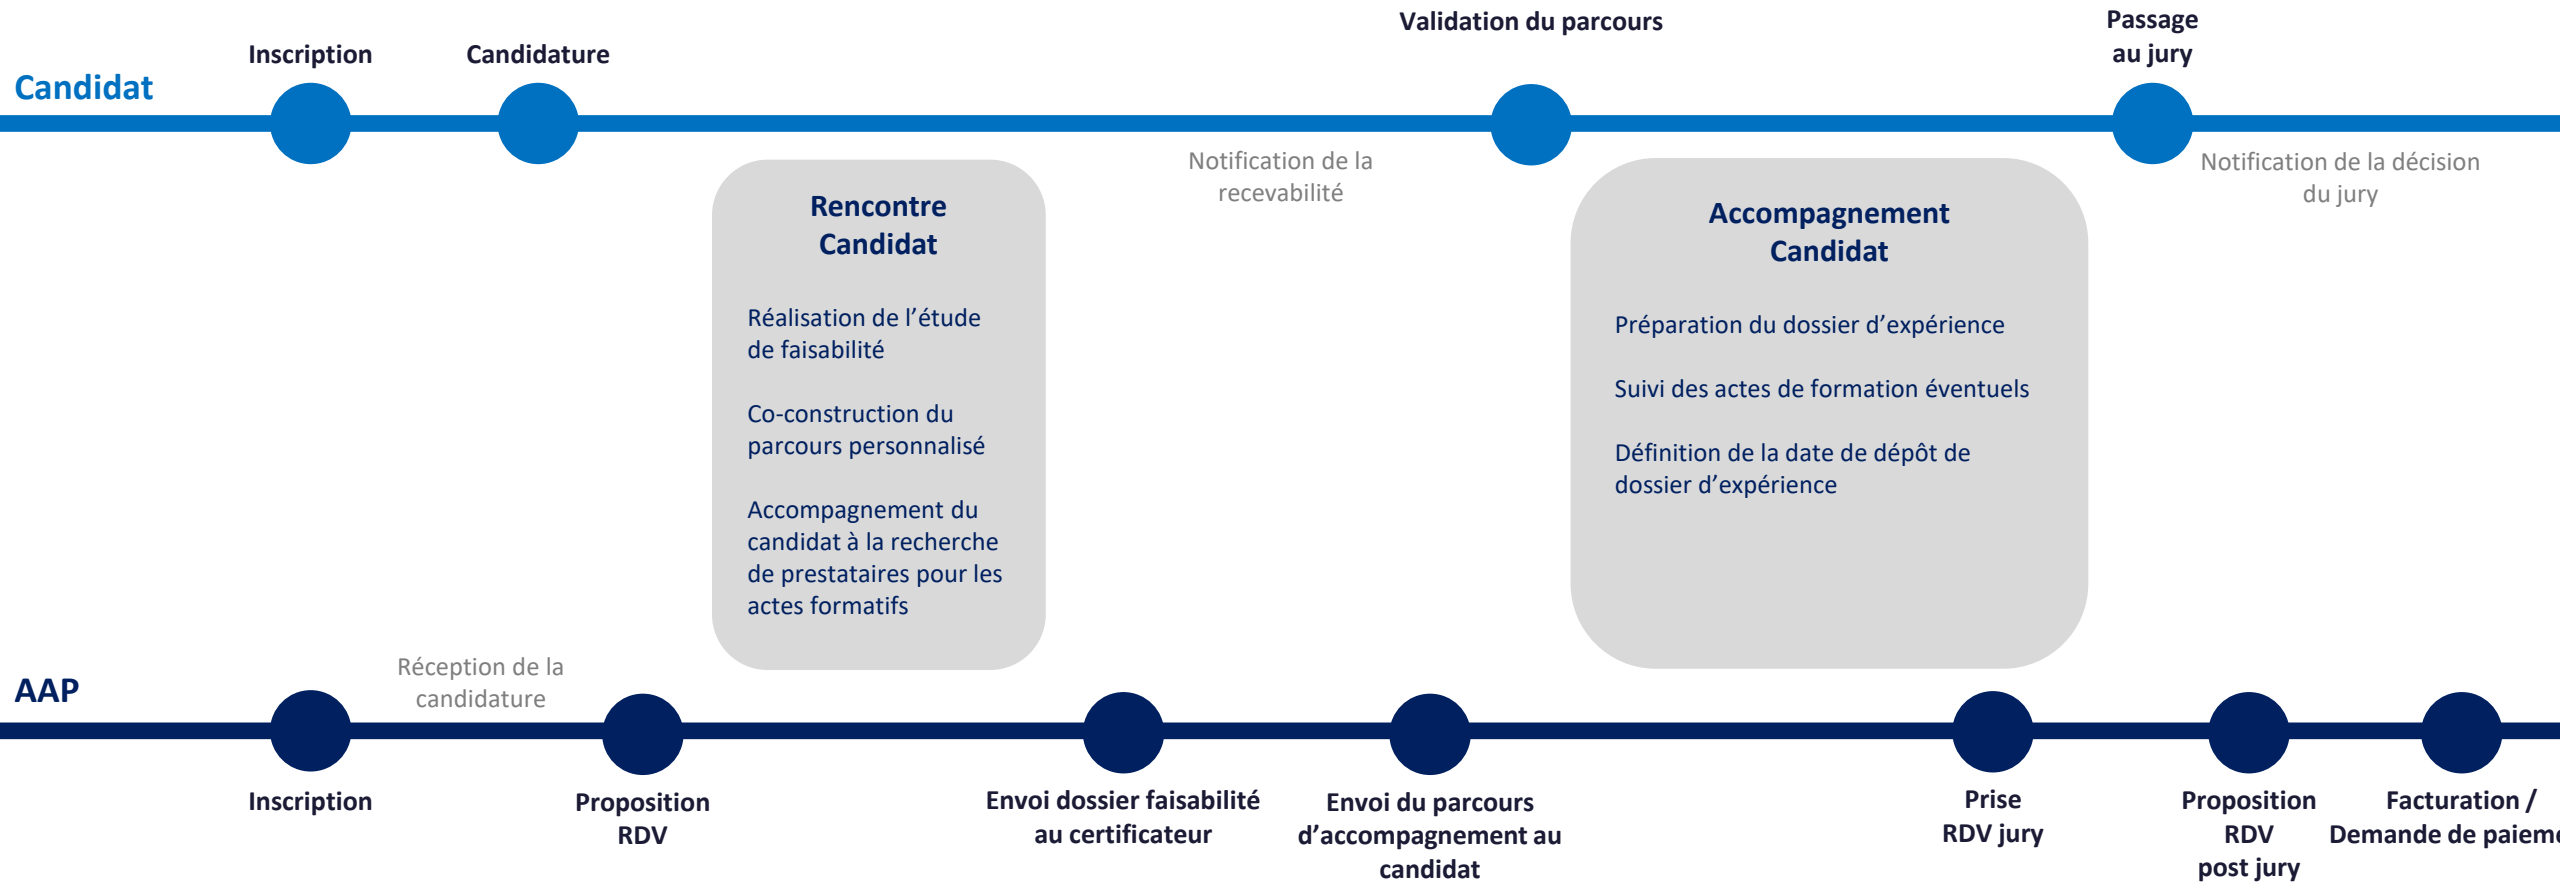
Candidat

Inscription

Candidature

Validation du parcours

Passage au jury

Notification de la recevabilité

Notification de la décision du jury

Rencontre Candidat

Réalisation de l'étude de faisabilité

Co-construction du parcours personnalisé

Accompagnement du candidat à la recherche de prestataires pour les actes formatifs

Accompagnement Candidat

Préparation du dossier d'expérience

Suivi des actes de formation éventuels

Définition de la date de dépôt de dossier d'expérience

AAP

Réception de la candidature

Inscription

Proposition RDV

Envoi dossier faisabilité au certificateur

Envoi du parcours d'accompagnement au candidat

Prise RDV jury

Proposition RDV post jury

Facturation / Demande de paiem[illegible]